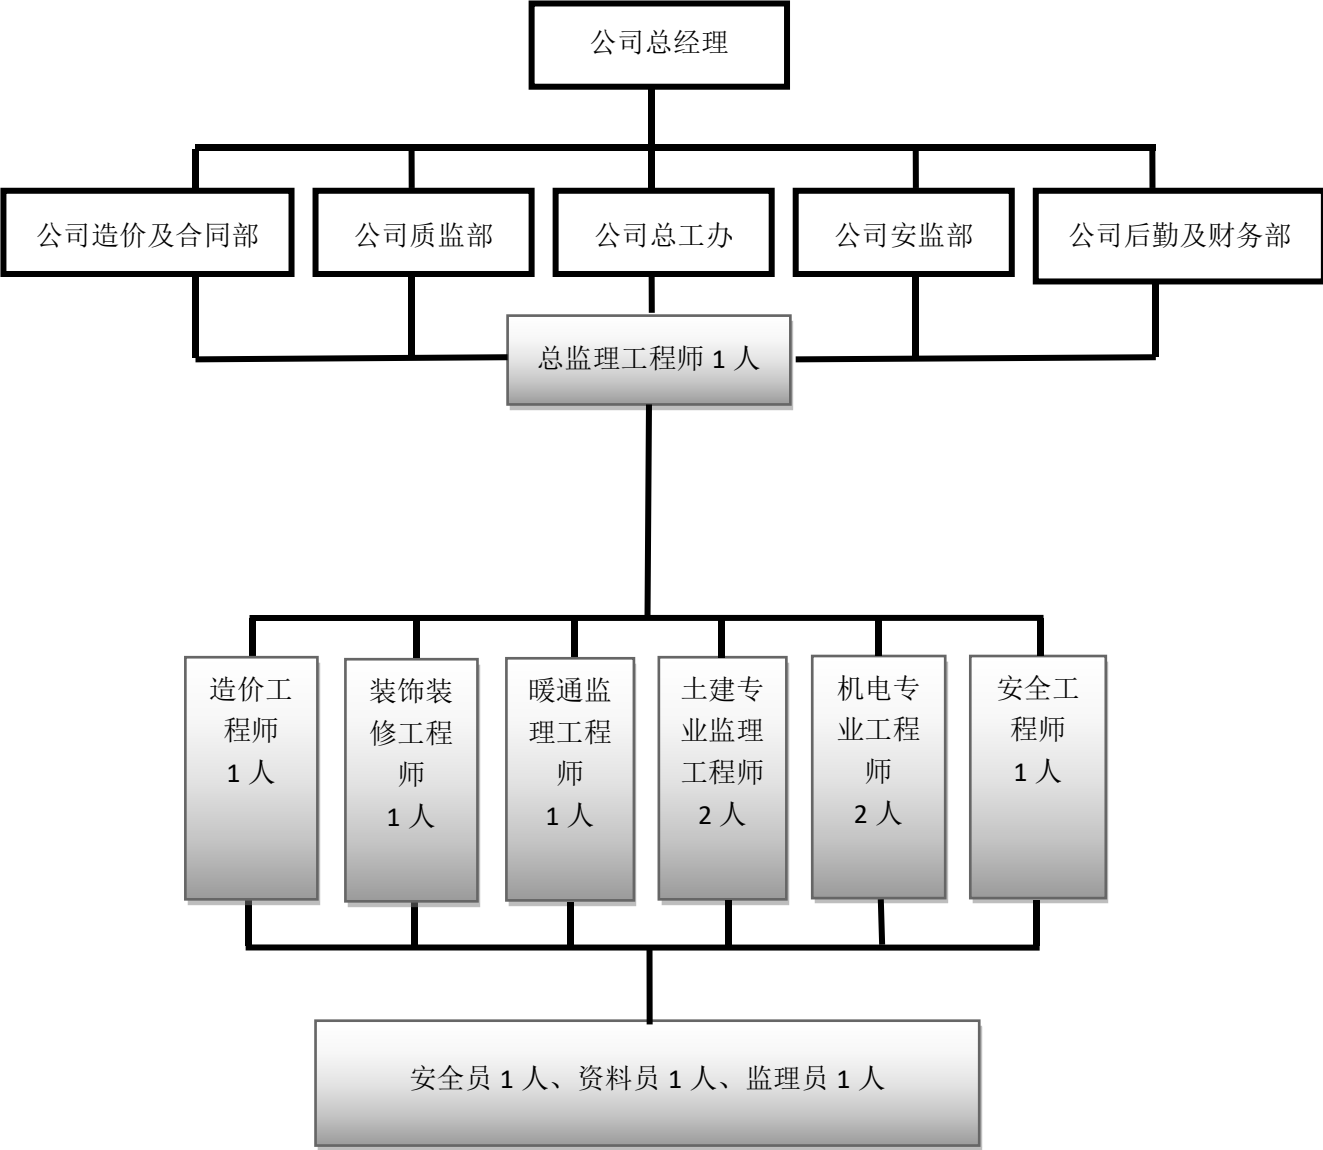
公司总经理

公司造价及合同部

公司质监部

公司总工办

公司安监部

公司后勤及财务部

总监理工程师 1 人

造价工程师 1 人

装饰装修工程师 1 人

暖通监理工程师 1 人

土建专业监理工程师 2 人

机电专业工程师 2 人

安全工程师 1 人

安全员 1 人、资料员 1 人、监理员 1 人